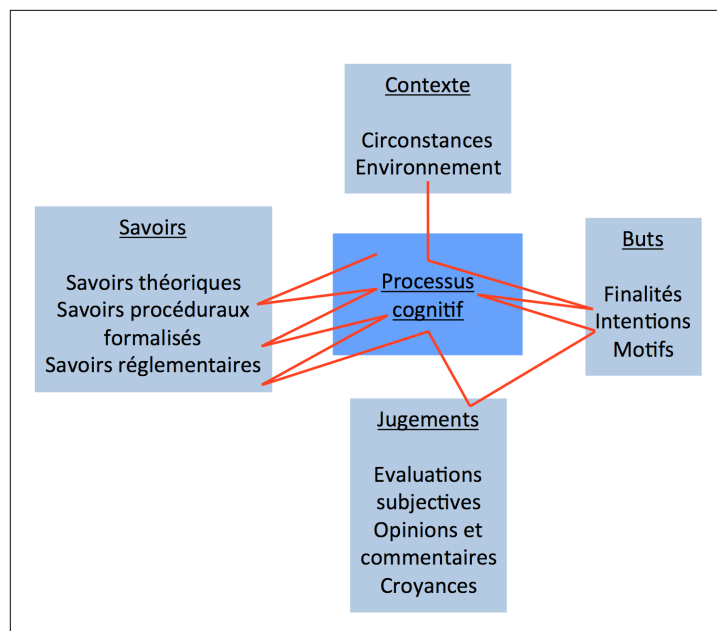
Contexte

Circonstances
Environnement

Savoirs

Savoirs théoriques
Savoirs procéduraux formalisés
Savoirs réglementaires

Processus cognitif

Buts

Finalités
Intentions
Motifs

Jugements

Evaluations subjectives
Opinions et commentaires
Croyances